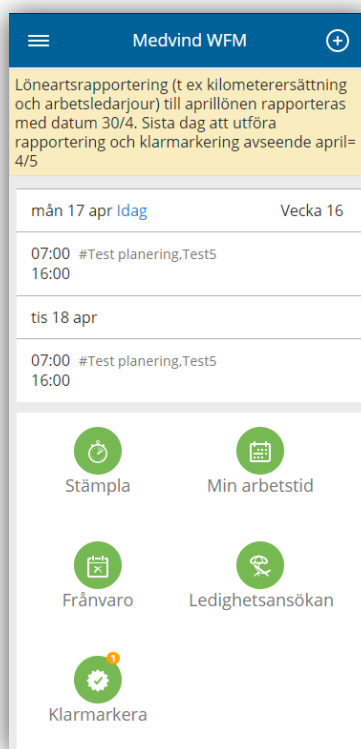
Medvind WFM

Löneartsrapportering (t ex kilometerersättning och arbetsledarjour) till aprillönen rapporteras med datum 30/4. Sista dag att utföra rapportering och klarmarkering avseende april= 4/5

mån 17 apr Idag

Vecka 16

07:00 #Test planering,Test5
16:00

tis 18 apr

07:00 #Test planering,Test5
16:00

Stämpla

Min arbetstid

Frånvaro

Ledighetsansökan

1

Klarmarkera